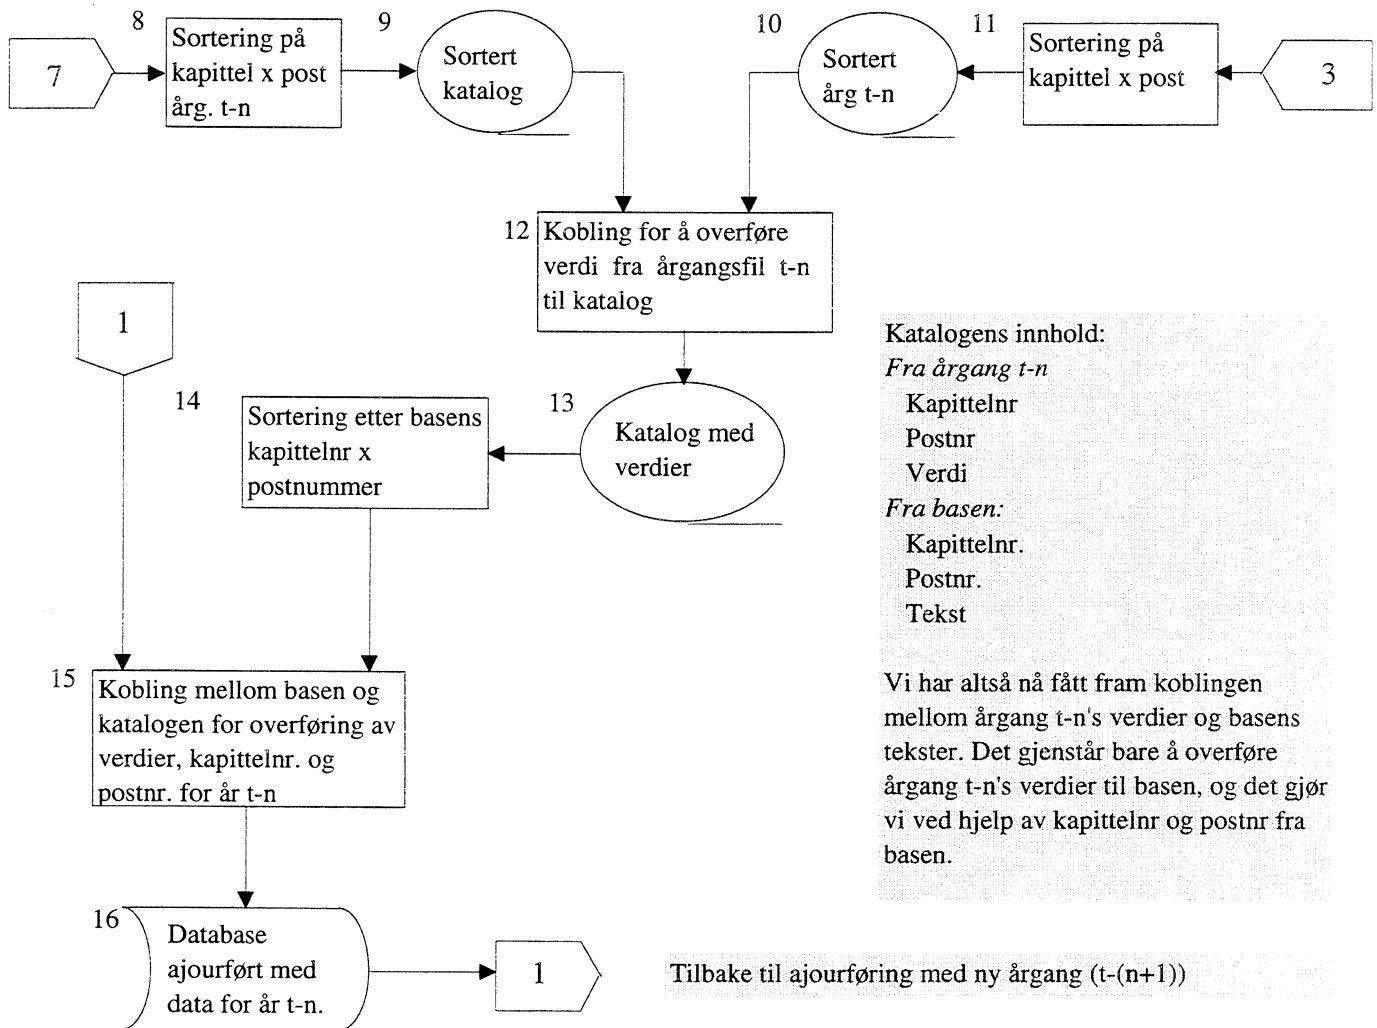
7

8

Sortering på kapittel x post årg. t-n

9

Sortert katalog

10

Sortert årg t-n

11

Sortering på kapittel x post

3

12 Kobling for å overføre verdi fra årgangsfil t-n til katalog

1

14

Sortering etter basens kapittelnr x postnummer

13

Katalog med verdier

Katalogens innhold:
*Fra årgang t-n*
Kapittelnr
Postnr
Verdi
*Fra basen:*
Kapittelnr.
Postnr.
Tekst

Vi har altså nå fått fram koblingen mellom årgang t-n's verdier og basens tekster. Det gjenstår bare å overføre årgang t-n's verdier til basen, og det gjør vi ved hjelp av kapittelnr og postnr fra basen.

15 Kobling mellom basen og katalogen for overføring av verdier, kapittelnr. og postnr. for år t-n

16 Database ajourført med data for år t-n.

1

Tilbake til ajourføring med ny årgang (t-(n+1))